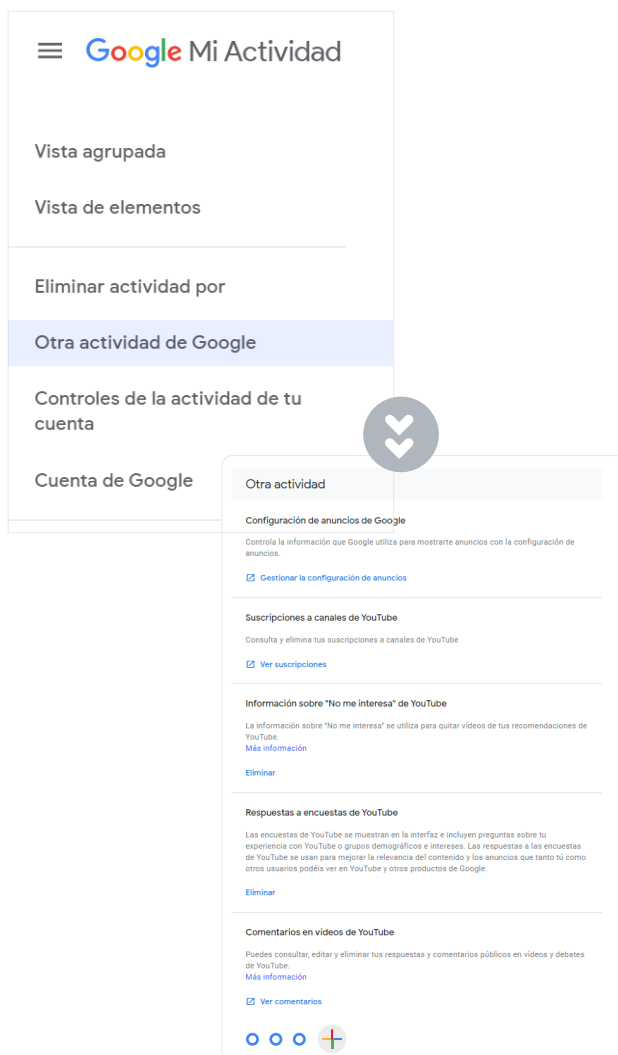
Google Mi Actividad

Vista agrupada

Vista de elementos

Eliminar actividad por

Otra actividad de Google

Controles de la actividad de tu cuenta

Cuenta de Google

Otra actividad

Configuración de anuncios de Google

Controla la información que Google utiliza para mostrarte anuncios con la configuración de anuncios.

Gestionar la configuración de anuncios

Suscripciones a canales de YouTube

Consulta y elimina tus suscripciones a canales de YouTube

Ver suscripciones

Información sobre "No me interesa" de YouTube

La información sobre "No me interesa" se utiliza para quitar vídeos de tus recomendaciones de YouTube.
Más información

Eliminar

Respuestas a encuestas de YouTube

Las encuestas de YouTube se muestran en la interfaz e incluyen preguntas sobre tu experiencia con YouTube o grupos demográficos e intereses. Las respuestas a las encuestas de YouTube se usan para mejorar la relevancia del contenido y los anuncios que tanto tú como otros usuarios podéis ver en YouTube y otros productos de Google.

Eliminar

Comentarios en vídeos de YouTube

Puedes consultar, editar y eliminar tus respuestas y comentarios públicos en vídeos y debates de YouTube.
Más información

Ver comentarios